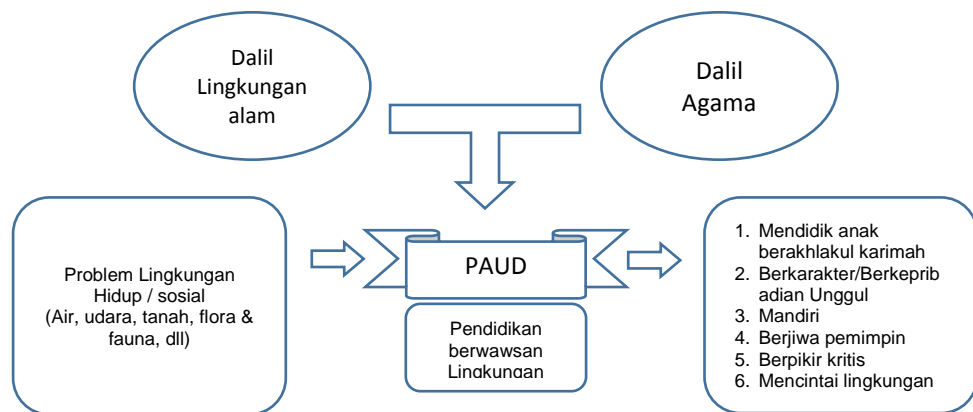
Dalil Lingkungan alam

Dalil Agama

Problem Lingkungan Hidup / sosial (Air, udara, tanah, flora & fauna, dll)

PAUD

Pendidikan berwawsan Lingkungan

1. Mendidik anak berakhlakul karimah
2. Berkarakter/Berkepribadian Unggul
3. Mandiri
4. Berjiwa pemimpin
5. Berpikir kritis
6. Mencintai lingkungan